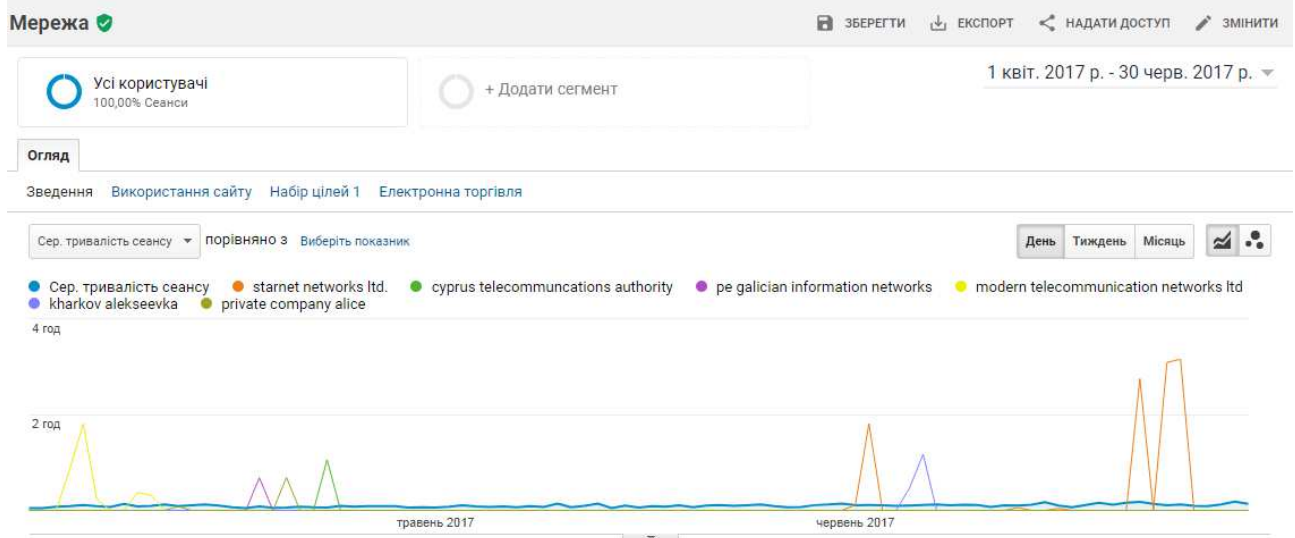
Мережа

ЗБЕРЕГТИ ЕКСПОРТ НАДАТИ ДОСТУП ЗМІНИТИ

Усі користувачі
100,00% Сеанси

+ Додати сегмент

1 квіт. 2017 р. - 30 черв. 2017 р.

Огляд

Зведення Використання сайту Набір цілей 1 Електронна торгівля

Сер. тривалість сеансу порівняно з Виберіть показник

День Тиждень Місяць

Сер. тривалість сеансу starnet networks ltd. cyprus telecommuncations authority pe galician information networks modern telecommunication networks ltd kharkov alekseevka private company alice

4 год

2 год

травень 2017

червень 2017